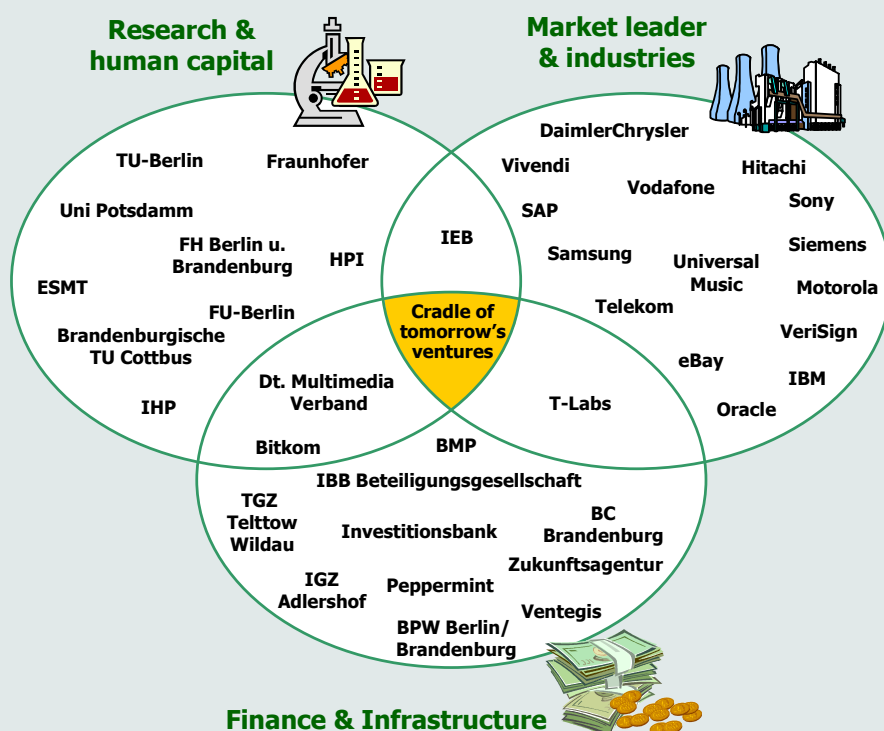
Research & human capital

Market leader & industries

TU-Berlin
Fraunhofer
Uni Potsdamm
FH Berlin u. Brandenburg
HPI
ESMT
FU-Berlin
Brandenburgische TU Cottbus
IHP

IEB

DaimlerChrysler
Vivendi
Hitachi
Vodafone
Sony
SAP
Siemens
Samsung
Universal Music
Motorola
Telekom
VeriSign
eBay
IBM
Oracle

Cradle of tomorrow's ventures

Dt. Multimedia Verband
Bitkom
T-Labs
BMP

IBB Beteiligungsgesellschaft
TGZ Telttow Wildau
Investitionsbank
BC Brandenburg
Zukunftsagentur
IGZ Adlershof
Peppermint
Ventegis
BPW Berlin/ Brandenburg

Finance & Infrastructure